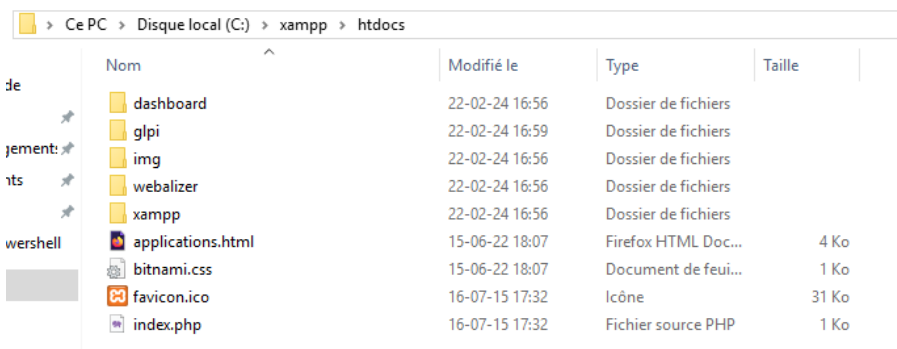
> Ce PC > Disque local (C:) > xampp > htdocs

de
gements
nts
wershell

| Nom | Modifié le | Type | Taille |
|---|---|---|---|
| dashboard | 22-02-24 16:56 | Dossier de fichiers | |
| glpi | 22-02-24 16:59 | Dossier de fichiers | |
| img | 22-02-24 16:56 | Dossier de fichiers | |
| webalizer | 22-02-24 16:56 | Dossier de fichiers | |
| xampp | 22-02-24 16:56 | Dossier de fichiers | |
| applications.html | 15-06-22 18:07 | Firefox HTML Doc... | 4 Ko |
| bitnami.css | 15-06-22 18:07 | Document de feui... | 1 Ko |
| favicon.ico | 16-07-15 17:32 | Icône | 31 Ko |
| index.php | 16-07-15 17:32 | Fichier source PHP | 1 Ko |